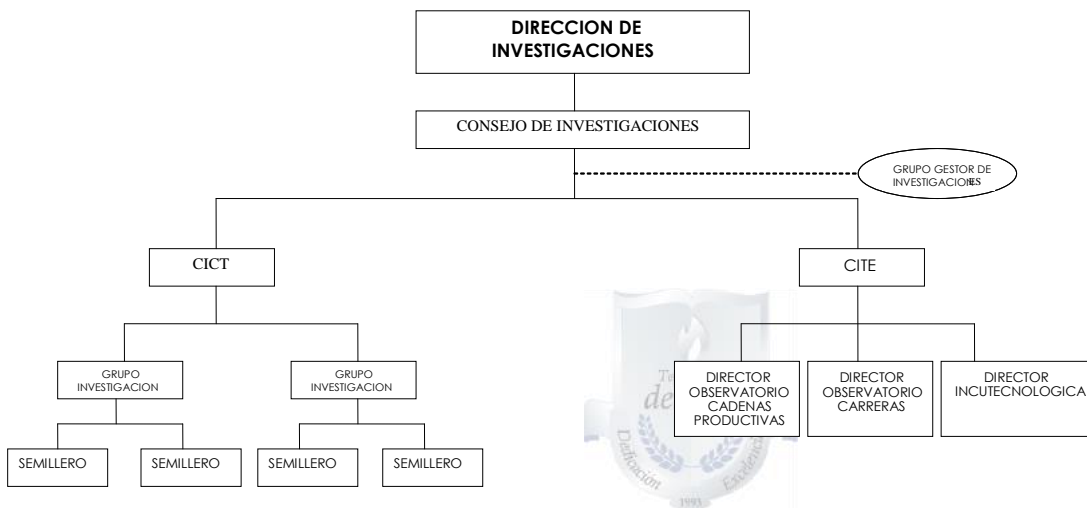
DIRECCION DE INVESTIGACIONES

CONSEJO DE INVESTIGACIONES

GRUPO GESTOR DE INVESTIGACIONES

CICT

CITE

GRUPO INVESTIGACION

GRUPO INVESTIGACION

DIRECTOR OBSERVATORIO CADENAS PRODUCTIVAS

DIRECTOR OBSERVATORIO CARRERAS

DIRECTOR INCUTECNOLOGICA

SEMILLERO

SEMILLERO

SEMILLERO

SEMILLERO

de

Dedicación Excelencia

1993